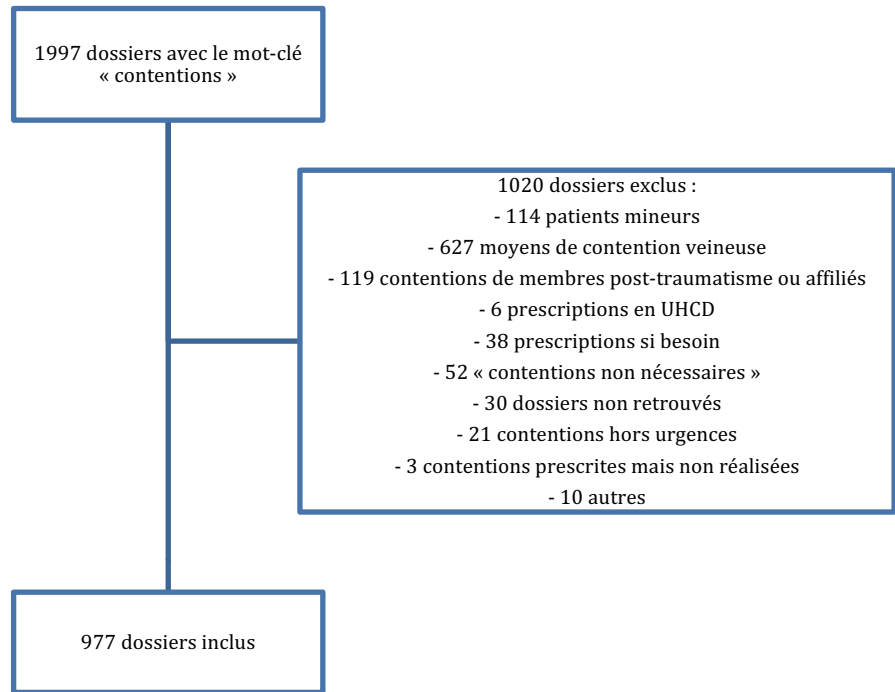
1997 dossiers avec le mot-clé « contentions »

1020 dossiers exclus :
- 114 patients mineurs
- 627 moyens de contention veineuse
- 119 contentions de membres post-traumatisme ou affiliés
- 6 prescriptions en UHCD
- 38 prescriptions si besoin
- 52 « contentions non nécessaires »
- 30 dossiers non retrouvés
- 21 contentions hors urgences
- 3 contentions prescrites mais non réalisées
- 10 autres

977 dossiers inclus